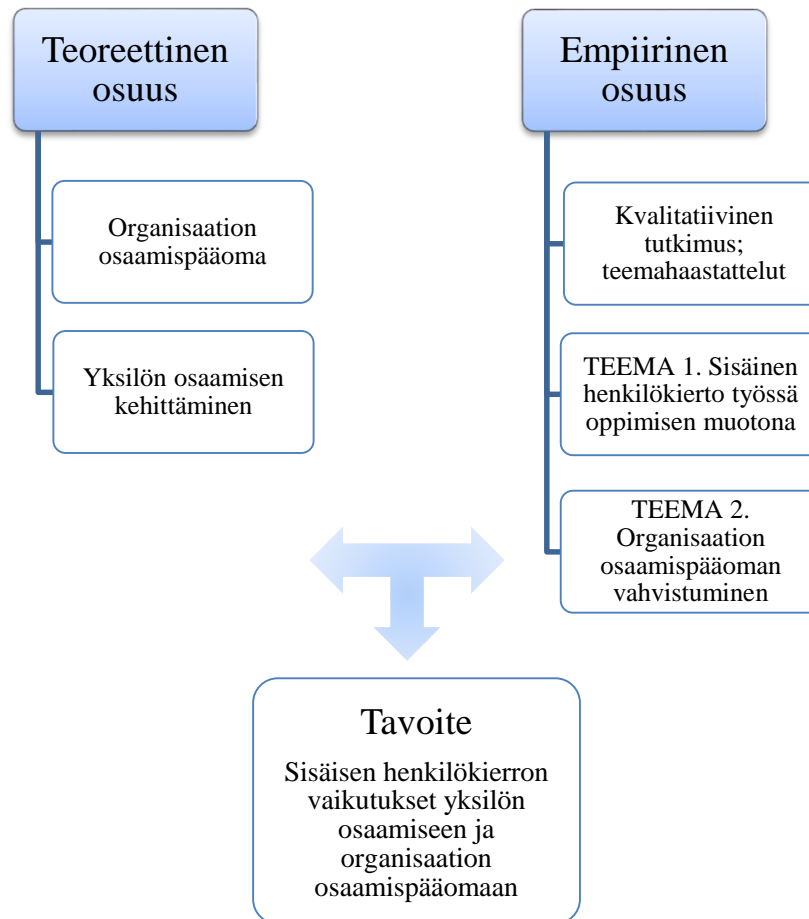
Teoreettinen osuus

Organisaation osaamispääoma

Yksilön osaamisen kehittäminen

Empiirinen osuus

Kvalitatiivinen tutkimus; teemahaastattelut

TEEMA 1. Sisäinen henkilökierto työssä oppimisen muotona

TEEMA 2. Organisaation osaamispääoman vahvistuminen

Tavoite

Sisäisen henkilökierron vaikutukset yksilön osaamiseen ja organisaation osaamispääomaan